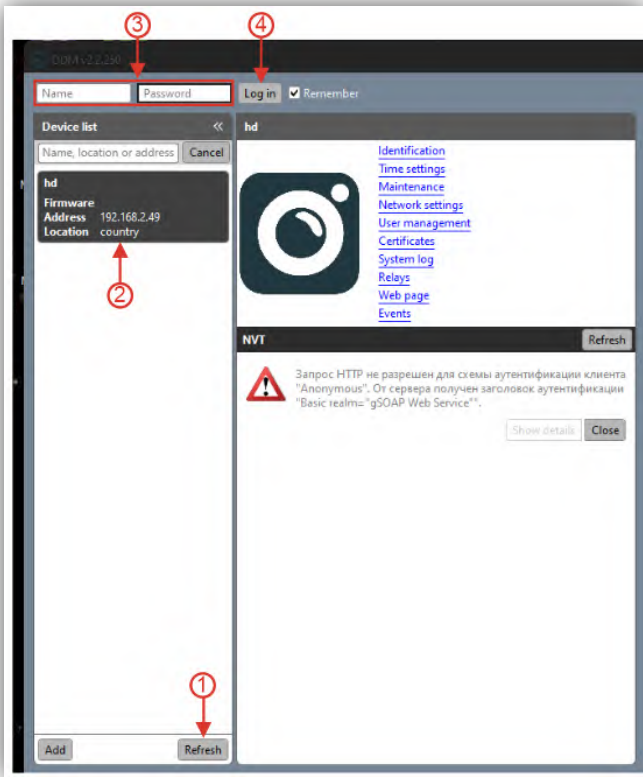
③ ④

ODM v2.2.250

Name Password Log in Remember

Device list «

Name, location or address Cancel

hd

Firmware

Address 192.168.2.49

Location country

②

①

Add Refresh

hd

Identification

Time settings

Maintenance

Network settings

User management

Certificates

System log

Relays

Web page

Events

NVT Refresh

Запрос HTTP не разрешен для схемы аутентификации клиента "Anonymous". От сервера получен заголовок аутентификации "Basic realm="gSOAP Web Service"".

Show details Close